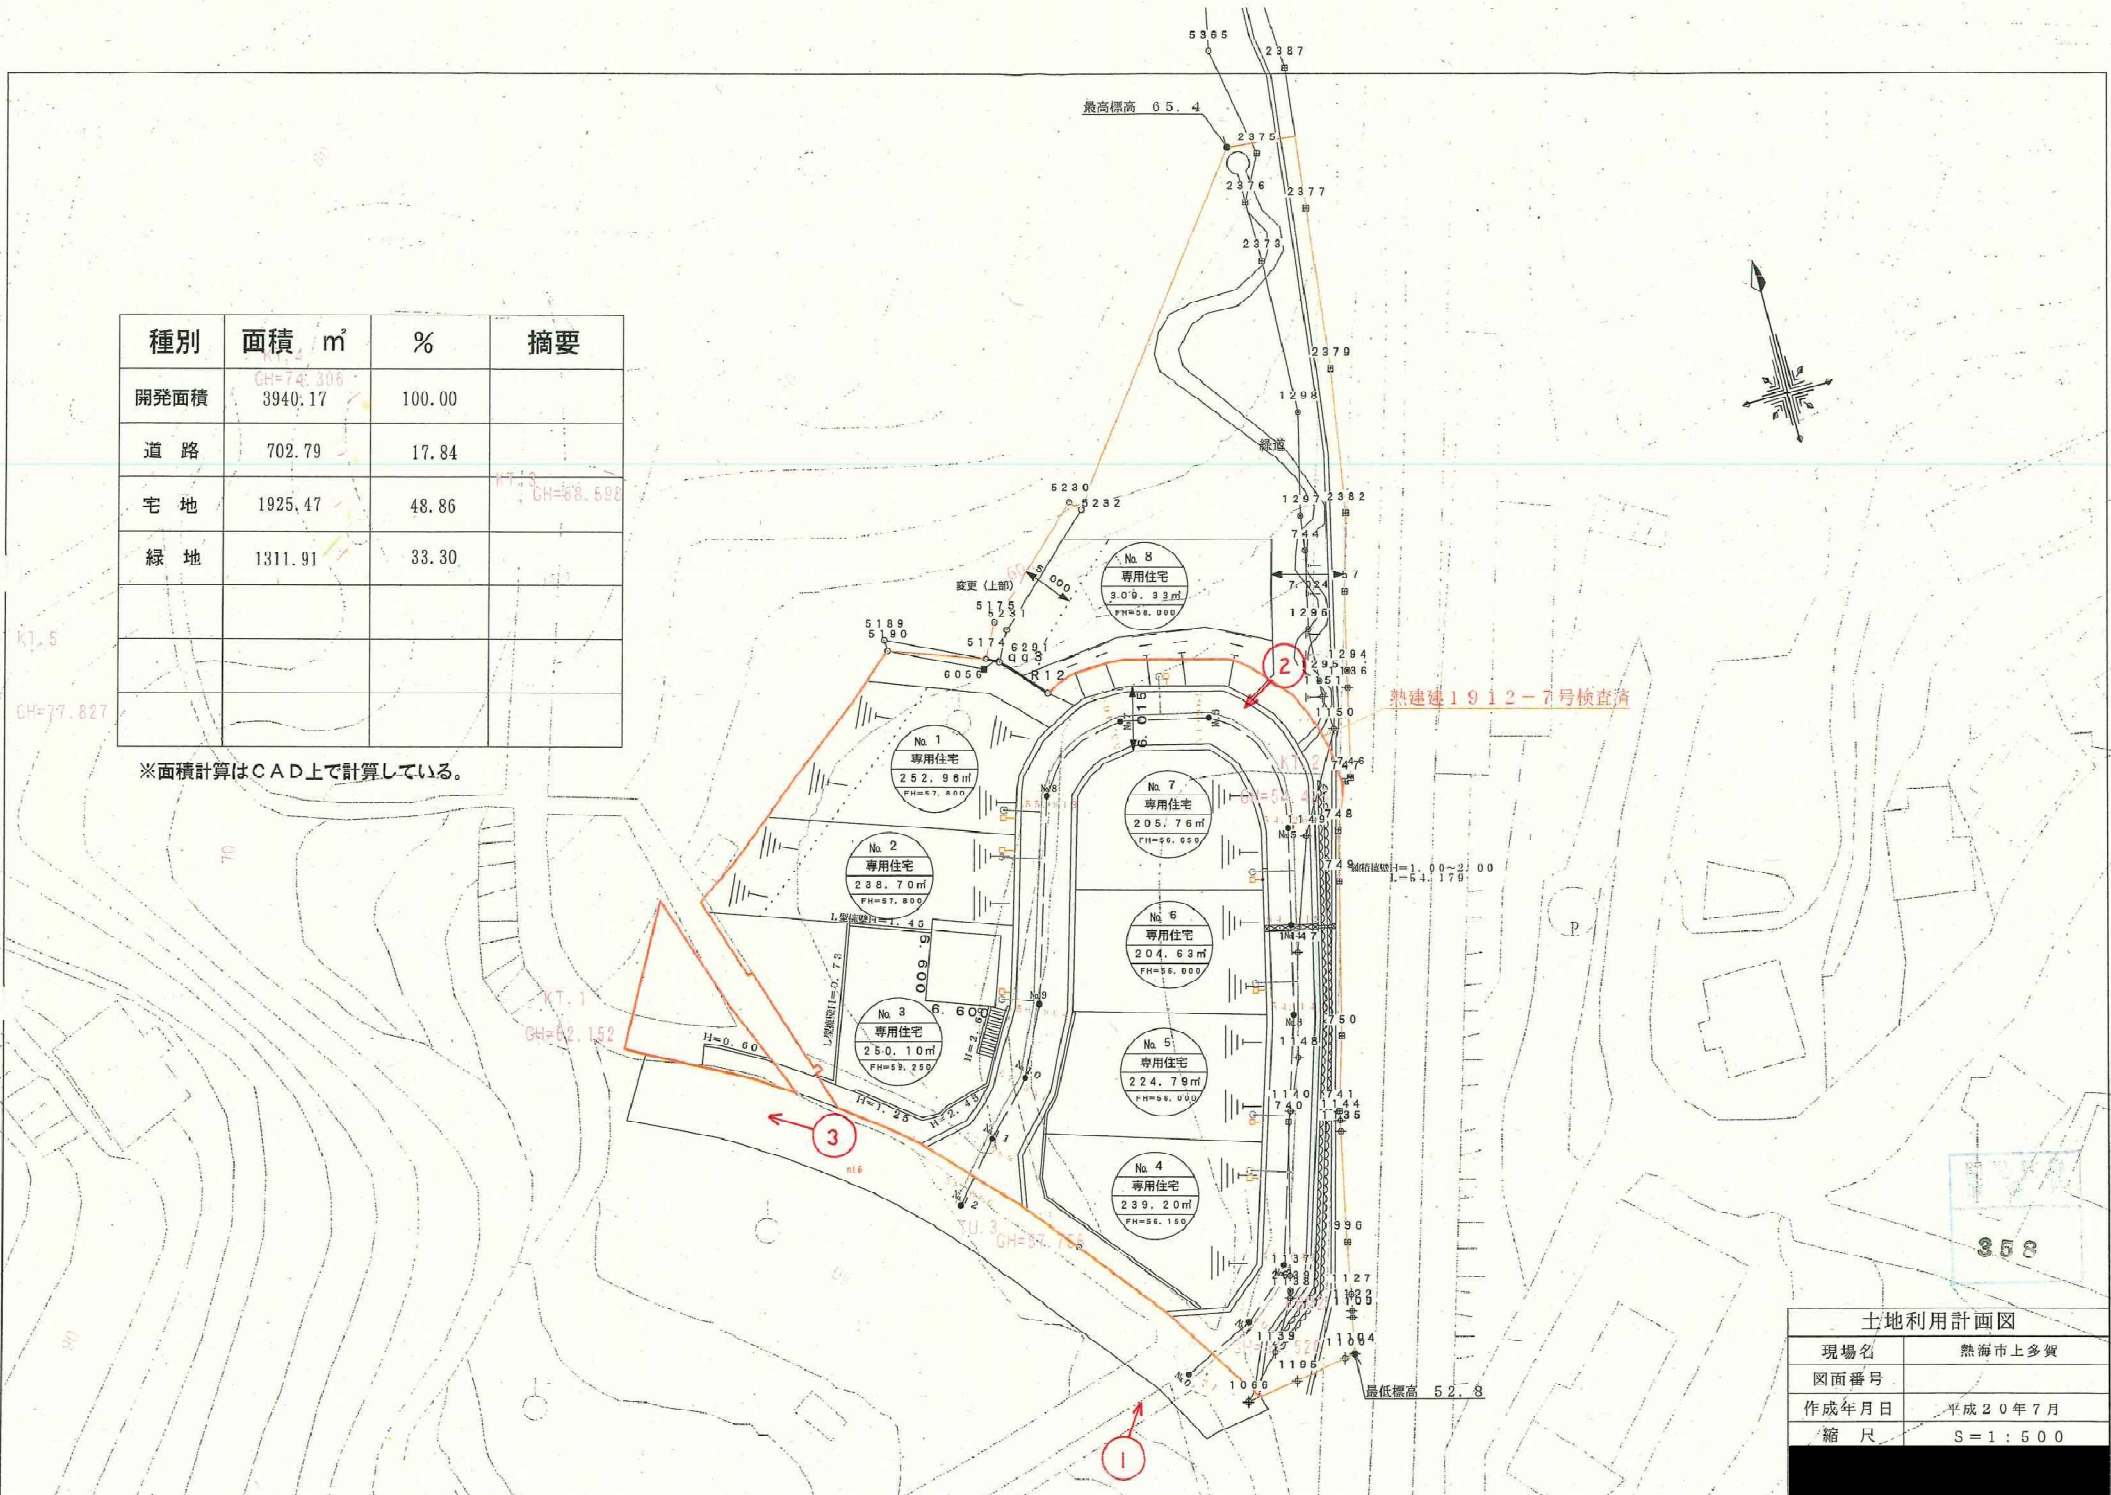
| 種別 | 面積 ㎡ | % | 摘要 |
|---|---|---|---|
| 開発面積 | 3940.17 | 100.00 | |
| 道　路 | 702.79 | 17.84 | |
| 宅　地 | 1925.47 | 48.86 | |
| 緑　地 | 1311.91 | 33.30 | |
| | | | |
| | | | |
| | | | |

※面積計算はＣＡＤ上で計算している。

5365
2387
最高標高 65.4
2375
2376
2377
2373
2379
1298
緑道
5230
5232
1297
2382
744
No. 8
専用住宅
309.33㎡
FH=58.000
変更（上部）
5175
5231
5189
5190
5174
6056
R12
1296
1294
1150
熱建建１９１２－７号検査済
No. 1
専用住宅
252.96㎡
No. 7
専用住宅
205.76㎡
No. 2
専用住宅
238.70㎡
FH=57.800
749
No. 6
専用住宅
204.63㎡
FH=56.000
No. 3
専用住宅
250.10㎡
FH=59.250
6.600
H=0.60
No. 5
専用住宅
224.79㎡
750
1148
1140
740
741
1144
No. 4
専用住宅
239.20㎡
FH=56.150
996
1137
1127
1139
1195
1066
最低標高 52.8
P
KT.1
GH=62.152
KT.3
GH=68.598
KT.5
GH=77.827
GH=74.306
YU.3
GH=57.755
70
①
②
③
358

土地利用計画図
| 現場名 | 熱海市上多賀 |
|---|---|
| 図面番号 | |
| 作成年月日 | 平成２０年７月 |
| 縮　尺 | Ｓ＝１：５００ |